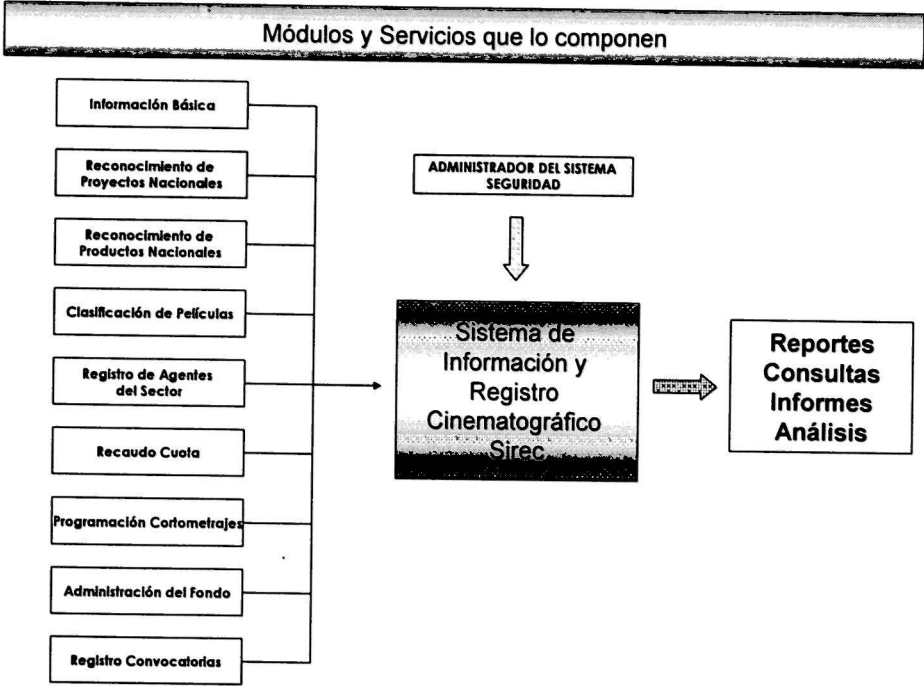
Módulos y Servicios que lo componen

Información Básica

Reconocimiento de Proyectos Nacionales

Reconocimiento de Productos Nacionales

Clasificación de Películas

Registro de Agentes del Sector

Recaudo Cuota

Programación Cortometrajes

Administración del Fondo

Registro Convocatorias

ADMINISTRADOR DEL SISTEMA SEGURIDAD

Sistema de Información y Registro Cinematográfico Sirec

Reportes Consultas Informes Análisis